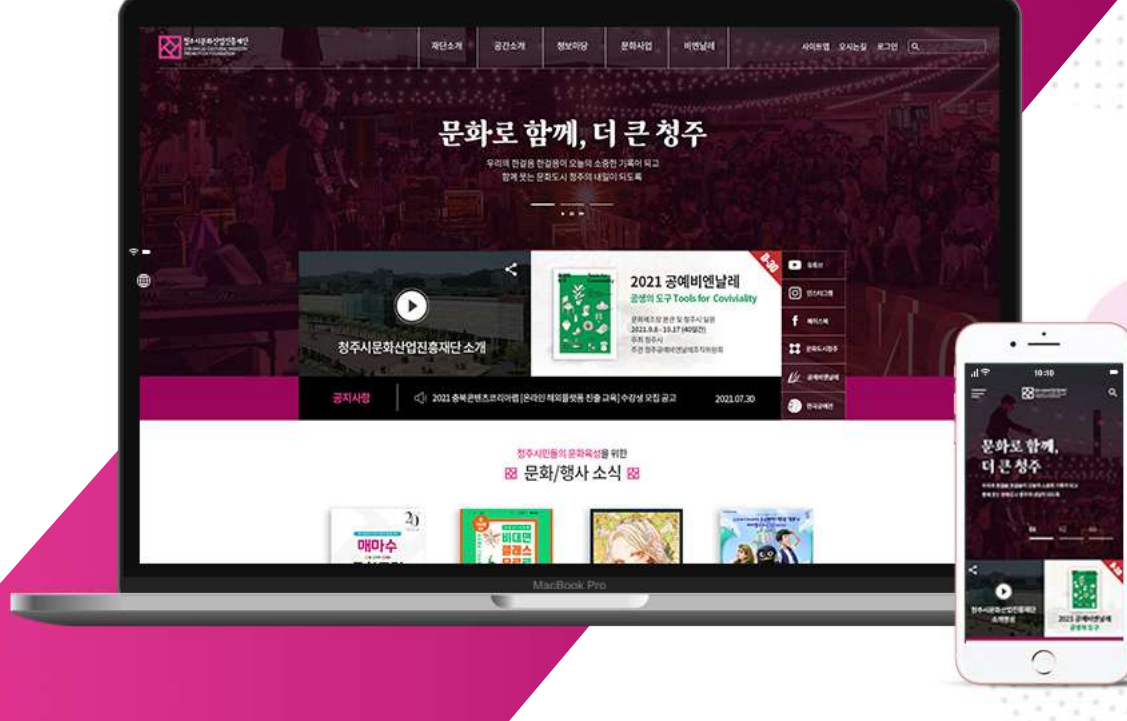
청주시문화산업진흥재단
CHEONGJU CULTURAL INDUSTRY PROMOTION FOUNDATION

재단소개 공간소개 정보마당 문화사업 비엔날레

사이트맵 오시는길 로그인

문화로 함께, 더 큰 청주

우리의 한걸음 한걸음이 오늘의 소중한 기록이 되고
함께 웃는 문화도시 청주의 내일이 되도록

청주시문화산업진흥재단 소개

2021 공예비엔날레
공생의 도구 Tools for Conviviality

문화제조창 본관 및 청주시 일원
2021.9.8 - 10.17 (40일간)
주최 청주시
주관 청주공예비엔날레조직위원회

D-30

유튜브
인스타그램
페이스북
문화도시청주
공예비엔날레
한국공예관

공지사항
2021 충북콘텐츠코리아랩 [온라인 해외플랫폼 진출 교육] 수강생 모집 공고 2021.07.30

청주시민들의 문화육성을 위한
문화/행사 소식

매마수

비대면 클래스

MacBook Pro

10:10

문화로 함께,
더 큰 청주

청주시문화산업진흥재단 소개영상

2021 공예비엔날레
공생의 도구